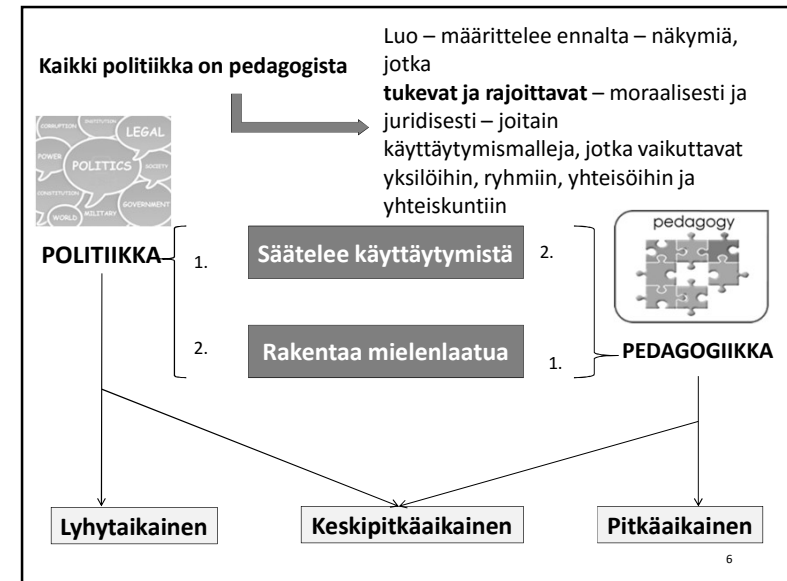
Kaikki politiikka on pedagogista

Luo – määrittelee ennalta – näkymiä, jotka **tukevat ja rajoittavat** – moraalisesti ja juridisesti – joitain käyttäytymismalleja, jotka vaikuttavat yksilöihin, ryhmiin, yhteisöihin ja yhteiskuntiin

CORRUPTION INSTITUTION LEGAL POWER POLITICS SOCIETY CONSTITUTION WORLD MILITARY GOVERNMENT

POLITIIKKA

pedagogy

1. Säätelee käyttäytymistä 2.

2. Rakentaa mielenlaatua 1.

PEDAGOGIIKKA

Lyhytaikainen

Keskipitkäaikainen

Pitkäaikainen

6